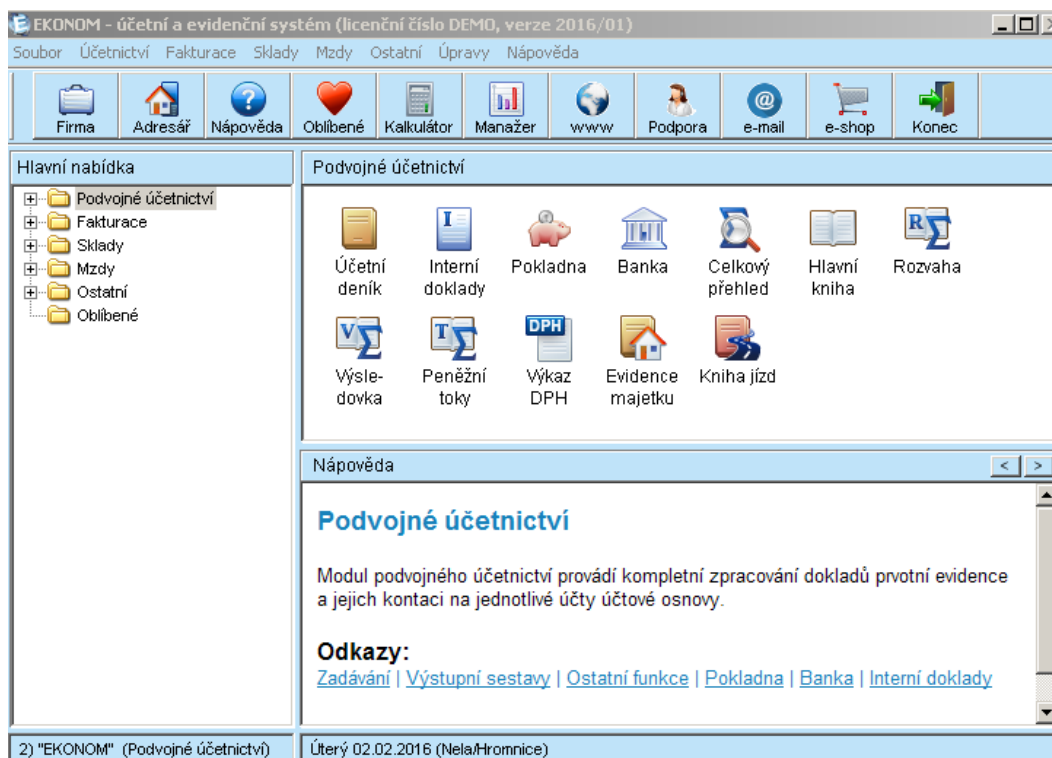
EKONOM - účetní a evidenční systém (licenční číslo DEMO, verze 2016/01)

Soubor Účetnictví Fakturace Sklady Mzdy Ostatní Úpravy Nápověda

Firma Adresář Nápověda Oblíbené Kalkulátor Manažer www Podpora e-mail e-shop Konec

Hlavní nabídka

Podvojné účetnictví
Fakturace
Sklady
Mzdy
Ostatní
Oblíbené

Podvojné účetnictví

Účetní deník
Interní doklady
Pokladna
Banka
Celkový přehled
Hlavní kniha
Rozvaha
Výsledovka
Peněžní toky
Výkaz DPH
Evidence majetku
Kniha jízd

Nápověda

< >

Podvojné účetnictví

Modul podvojného účetnictví provádí kompletní zpracování dokladů prvotní evidence a jejich kontaci na jednotlivé účty účtové osnovy.

Odkazy:
Zadávání | Výstupní sestavy | Ostatní funkce | Pokladna | Banka | Interní doklady

2) "EKONOM" (Podvojné účetnictví)

Úterý 02.02.2016 (Nela/Hromnice)